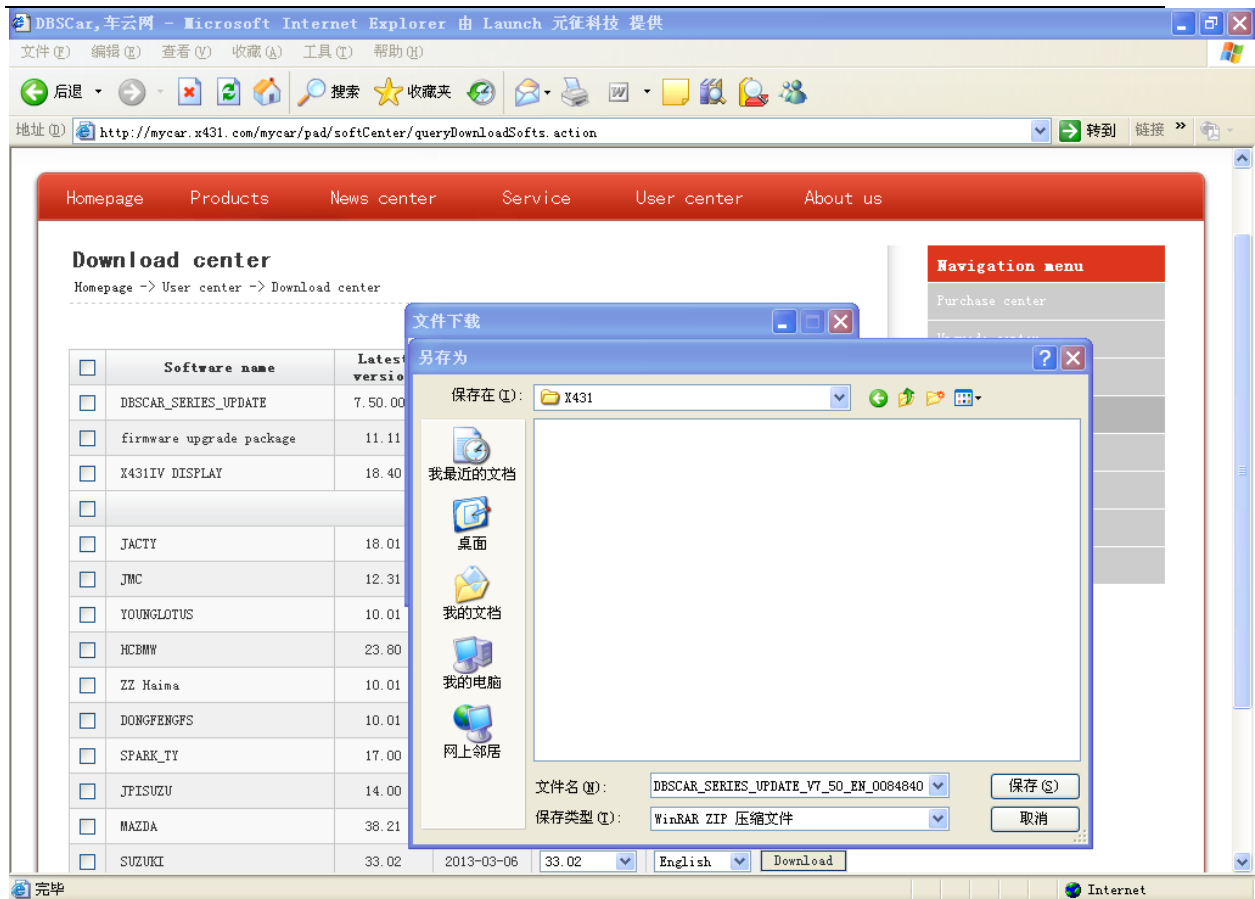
DBSCar,车云网 - Microsoft Internet Explorer 由 Launch 元征科技 提供

文件(F) 编辑(E) 查看(V) 收藏(A) 工具(T) 帮助(H)

后退 搜索 收藏夹

地址(D) http://mycar.x431.com/mycar/pad/softCenter/queryDownloadSofts.action 转到 链接

Homepage Products News center Service User center About us

Download center

Homepage -> User center -> Download center

Navigation menu

Purchase center

| | Software name | Latest version |
|---|---|---|
| | DBSCAR_SERIES_UPDATE | 7.50.00 |
| | firmware upgrade package | 11.11 |
| | X431IV DISPLAY | 18.40 |
| | | |
| | JACTY | 18.01 |
| | JMC | 12.31 |
| | YOUNGLOTUS | 10.01 |
| | HCBMW | 23.80 |
| | ZZ Haima | 10.01 |
| | DONGFENGFS | 10.01 |
| | SPARK_TY | 17.00 |
| | JPISUZU | 14.00 |
| | MAZDA | 38.21 |
| | SUZUKI | 33.02 |

2013-03-06 33.02 English Download

文件下载

另存为

保存在(I): X431

我最近的文档

桌面

我的文档

我的电脑

网上邻居

文件名(N): DBSCAR_SERIES_UPDATE_V7_50_EN_0084840

保存类型(T): WinRAR ZIP 压缩文件

保存(S)

取消

完毕

Internet